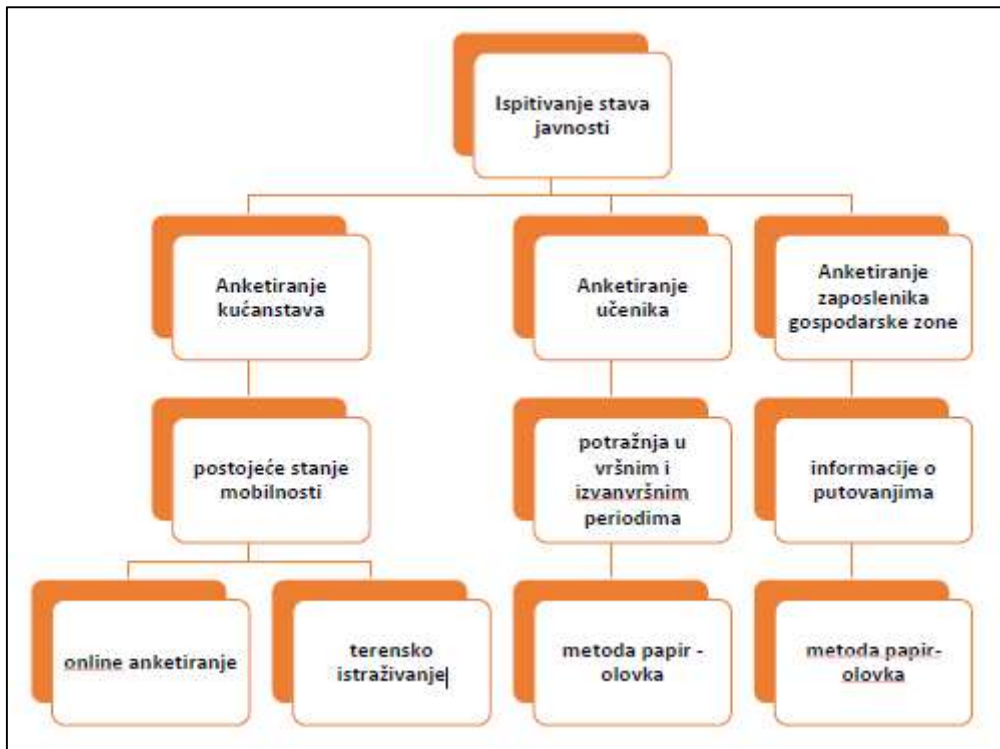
Ispitivanje stava javnosti

Anketiranje kućanstava

Anketiranje učenika

Anketiranje zaposlenika gospodarske zone

postojeće stanje mobilnosti

potražnja u vršnim i izvanvršnim periodima

informacije o putovanjima

online anketiranje

terensko istraživanje

metoda papir - olovka

metoda papir-olovka